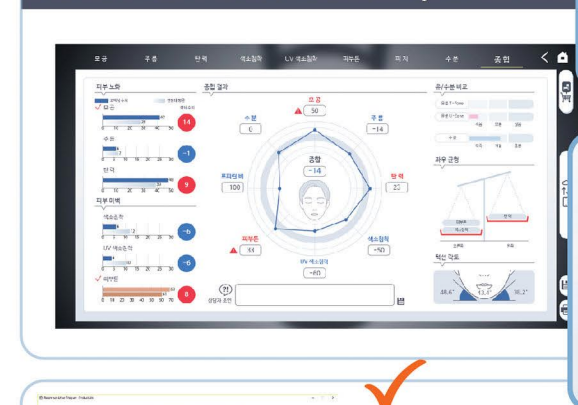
모공 주름 탄력 색소침착 UV 색소침착 피부톤 피지 수분 종합

피부 노화

✓ 모공

14

주름

-1

탄력

9

피부미백

색소침착

-6

UV 색소침착

-6

✓ 피부톤

8

종합 결과

모공
50

수분
0

주름
-14

종합
-14

트러블
100

탄력
22

피부톤
44

색소침착
-50

UV 색소침착
-80

상담자 조언

유/수분 비교

좌우 균형

턱선 각도

88.4°

43.3°

36.2°